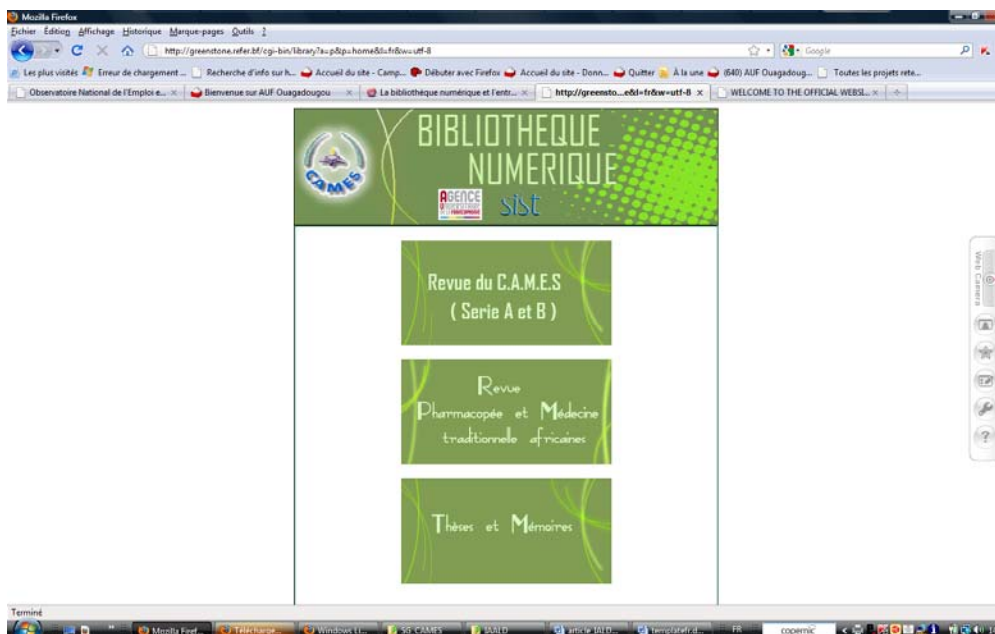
Mozilla Firefox
Fichier Édition Affichage Historique Marque-pages Outils ?
http://greenstone.refer.bf/cgi-bin/library?a=p&p=home&l=fr&w=utf-8
Google
Les plus visités Erreur de chargement ... Recherche d'info sur h... Accueil du site - Camp... Débuter avec Firefox Accueil du site - Donn... Quitter À la une (640) AUF Ouagadoug... Toutes les projets rete...
Observatoire National de l'Emploi e... Bienvenue sur AUF Ouagadougou La bibliothèque numérique et l'entr... http://greensto...e&l=fr&w=utf-8 WELCOME TO THE OFFICIAL WEBSI...

CAMES
BIBLIOTHEQUE NUMERIQUE
AGENCE UNIVERSITAIRE DE LA FRANCOPHONIE
sist

Revue du C.A.M.E.S ( Serie A et B )

Revue Pharmacopée et Médecine traditionnelle africaines

Thèses et Mémoires

Web Camera

Terminé
Mozilla Firef... Télécharge... Windows Li... SG CAMES IAALD article IALD... templatefr.d... FR copernic